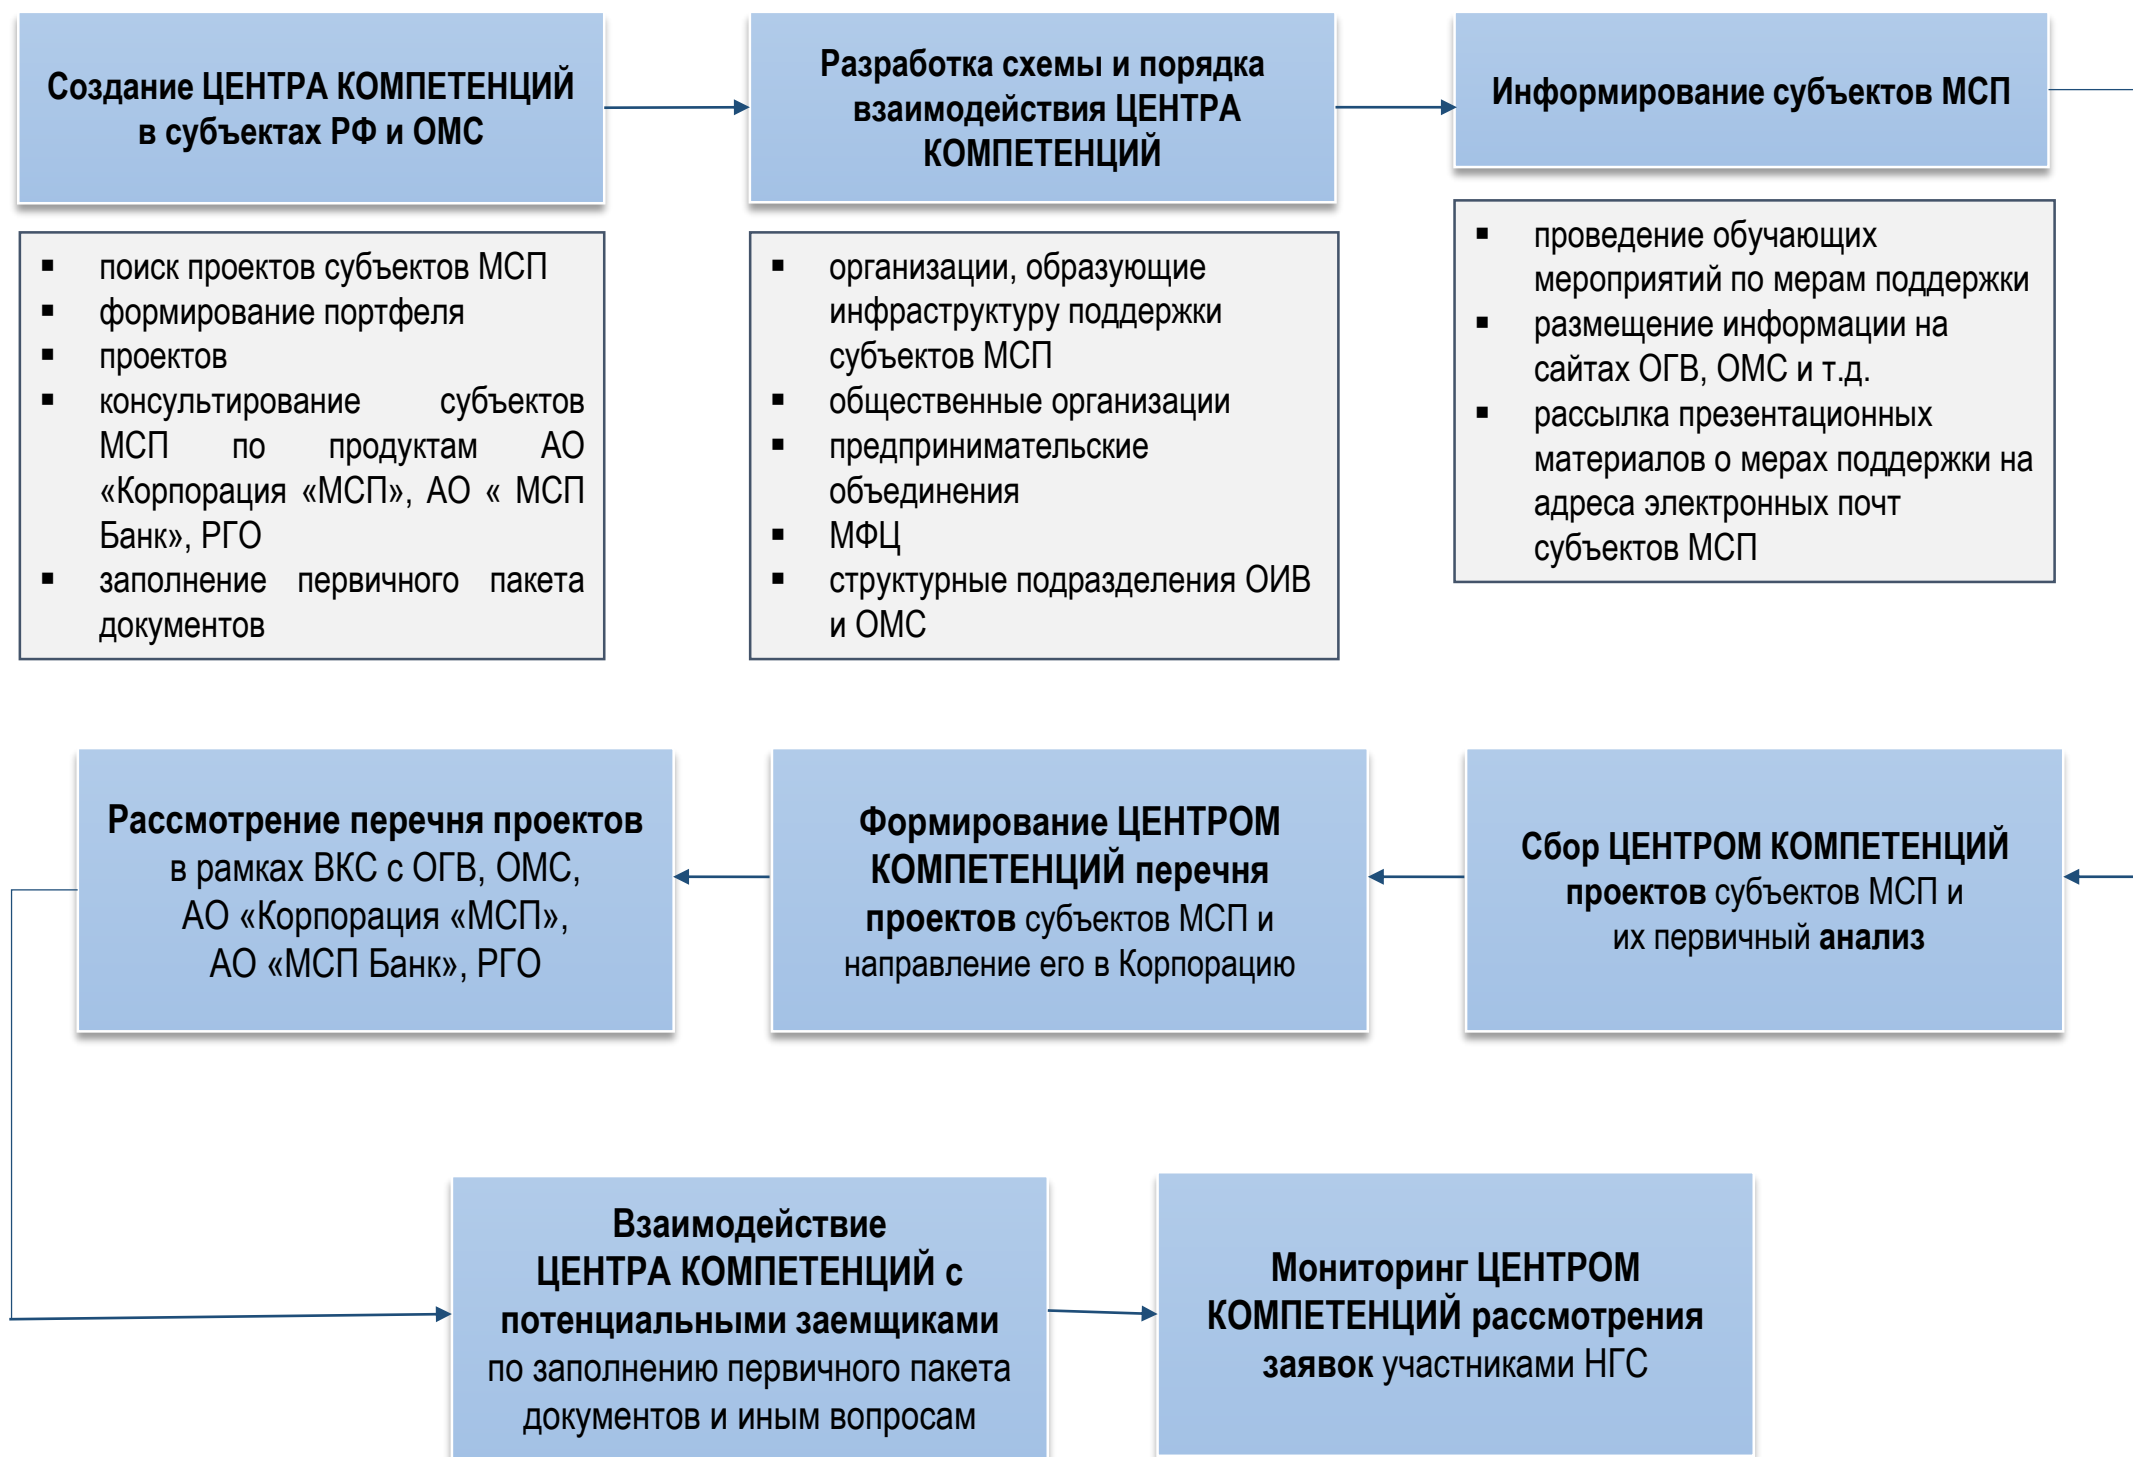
Создание ЦЕНТРА КОМПЕТЕНЦИЙ в субъектах РФ и ОМС

Разработка схемы и порядка взаимодействия ЦЕНТРА КОМПЕТЕНЦИЙ

Информирование субъектов МСП

- поиск проектов субъектов МСП
- формирование портфеля
- проектов
- консультирование субъектов МСП по продуктам АО «Корпорация «МСП», АО « МСП Банк», РГО
- заполнение первичного пакета документов

- организации, образующие инфраструктуру поддержки субъектов МСП
- общественные организации
- предпринимательские объединения
- МФЦ
- структурные подразделения ОИВ и ОМС

- проведение обучающих мероприятий по мерам поддержки
- размещение информации на сайтах ОГВ, ОМС и т.д.
- рассылка презентационных материалов о мерах поддержки на адреса электронных почт субъектов МСП

Рассмотрение перечня проектов в рамках ВКС с ОГВ, ОМС, АО «Корпорация «МСП», АО «МСП Банк», РГО

Формирование ЦЕНТРОМ КОМПЕТЕНЦИЙ перечня проектов субъектов МСП и направление его в Корпорацию

Сбор ЦЕНТРОМ КОМПЕТЕНЦИЙ проектов субъектов МСП и их первичный анализ

Взаимодействие ЦЕНТРА КОМПЕТЕНЦИЙ с потенциальными заемщиками по заполнению первичного пакета документов и иным вопросам

Мониторинг ЦЕНТРОМ КОМПЕТЕНЦИЙ рассмотрения заявок участниками НГС